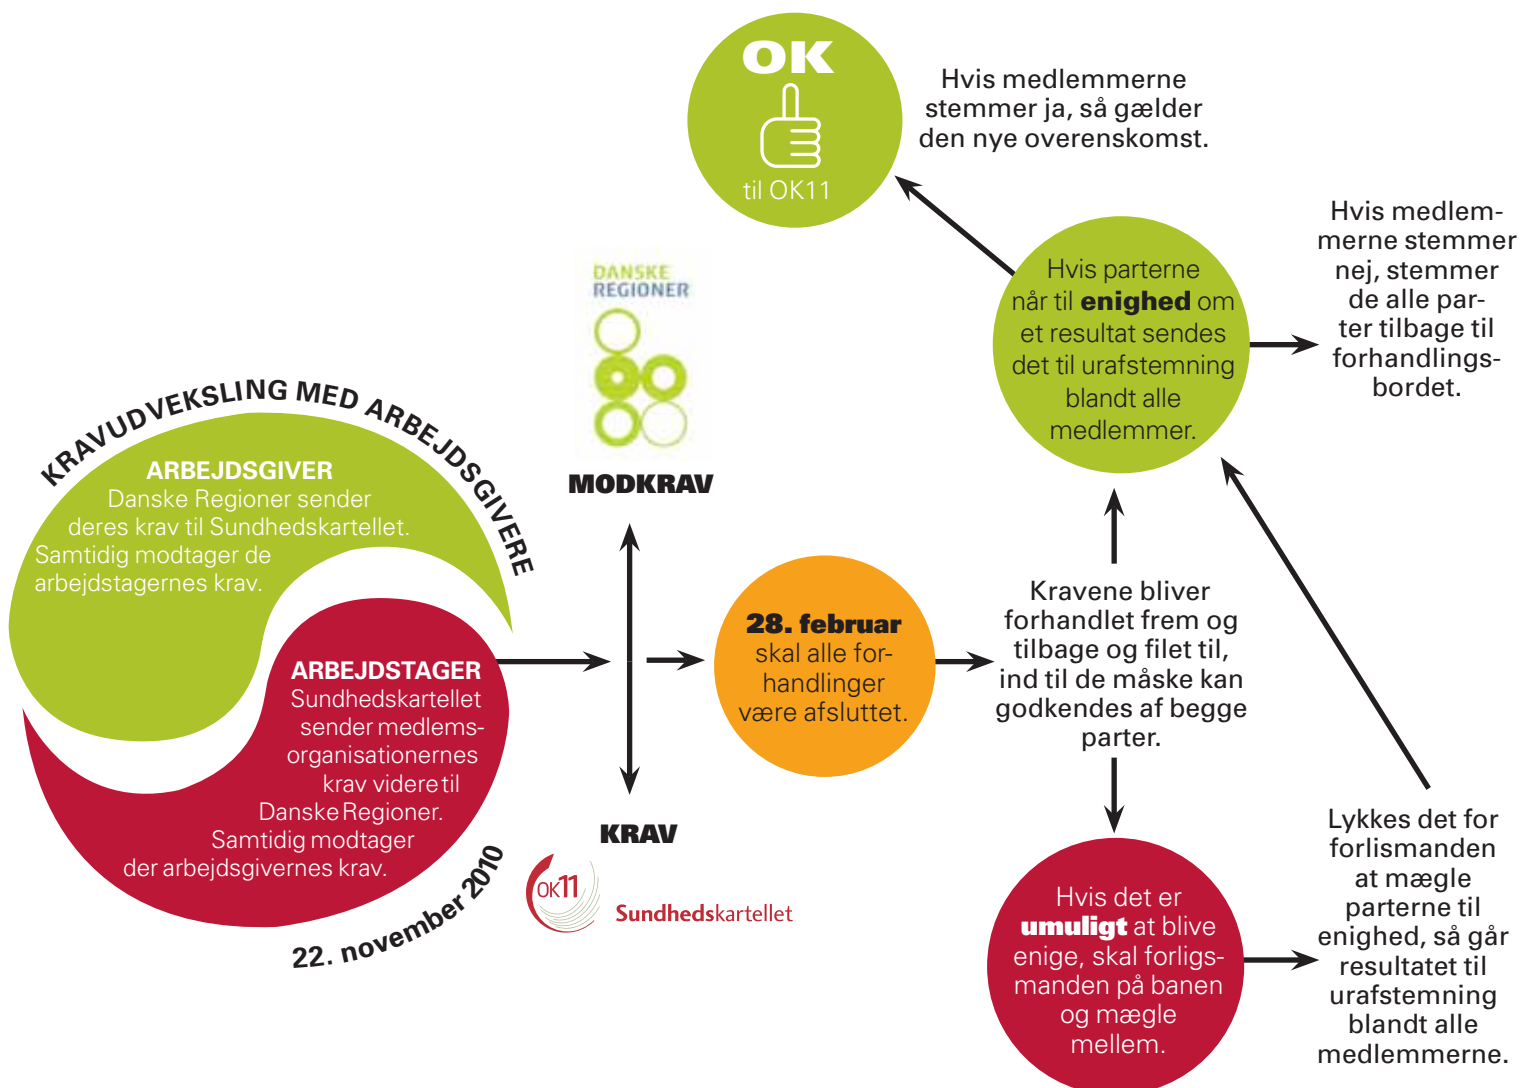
KRAVUDVEKSLING MED ARBEJDSGIVERE

ARBEJDSGIVER
Danske Regioner sender deres krav til Sundhedskartellet. Samtidig modtager de arbejdstagernes krav.

ARBEJDSTAGER
Sundhedskartellet sender medlemsorganisationernes krav videre til Danske Regioner. Samtidig modtager der arbejdsgivernes krav.

22. november 2010

DANSKE REGIONER

MODKRAV

KRAV

OK11 Sundhedskartellet

28. februar skal alle forhandlinger være afsluttet.

Kravene bliver forhandlet frem og tilbage og filet til, ind til de måske kan godkendes af begge parter.

Hvis parterne når til **enighed** om et resultat sendes det til urafstemning blandt alle medlemmer.

OK
til OK11

Hvis medlemmerne stemmer ja, så gælder den nye overenskomst.

Hvis medlemmerne stemmer nej, stemmer de alle parter tilbage til forhandlingsbordet.

Hvis det er **umuligt** at blive enige, skal forligsmanden på banen og mægle mellem.

Lykkes det for forlismanden at mægle parterne til enighed, så går resultatet til urafstemning blandt alle medlemmerne.